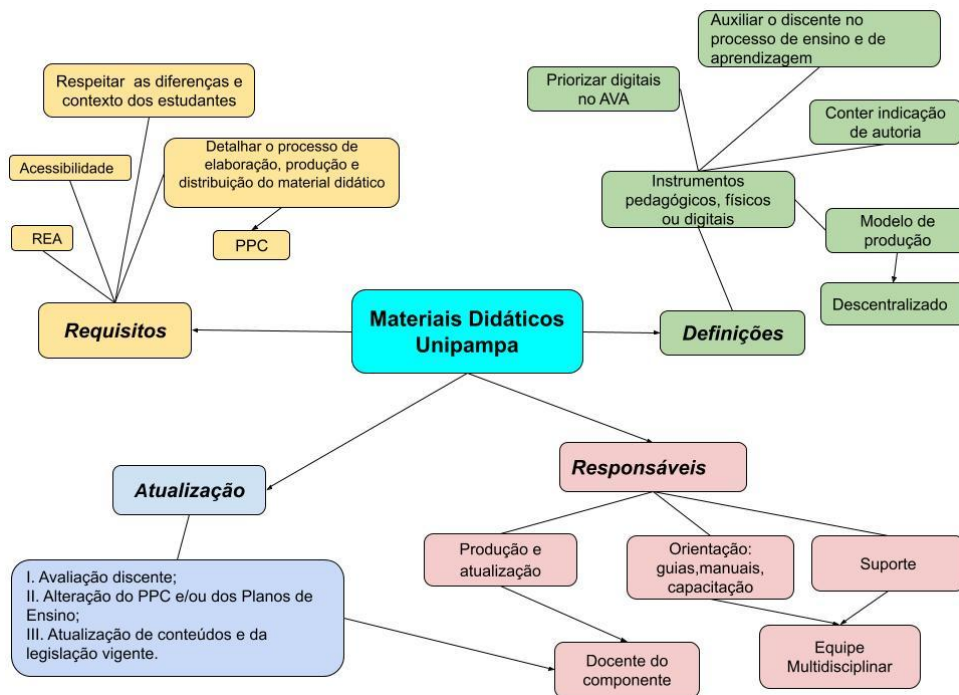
Materiais Didáticos Unipampa

Requisitos

Respeitar as diferenças e contexto dos estudantes

Acessibilidade

Detalhar o processo de elaboração, produção e distribuição do material didático

REA

PPC

Definições

Auxiliar o discente no processo de ensino e de aprendizagem

Priorizar digitais no AVA

Conter indicação de autoria

Instrumentos pedagógicos, físicos ou digitais

Modelo de produção

Descentralizado

Atualização

I. Avaliação discente;
II. Alteração do PPC e/ou dos Planos de Ensino;
III. Atualização de conteúdos e da legislação vigente.

Responsáveis

Produção e atualização

Orientação: guias,manuais, capacitação

Suporte

Docente do componente

Equipe Multidisciplinar